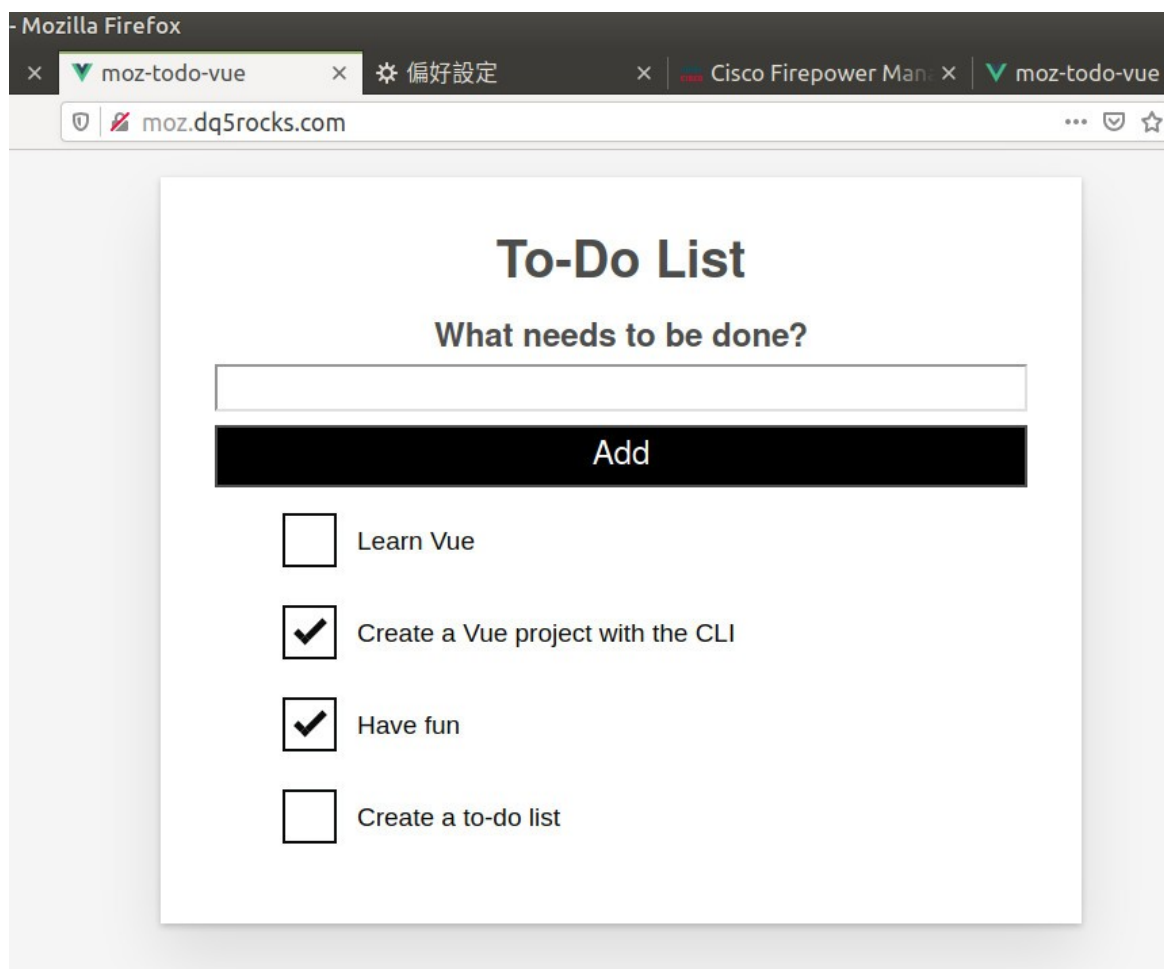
- Mozilla Firefox

× moz-todo-vue × 偏好設定 × Cisco Firepower Man × moz-todo-vue

moz.dq5rocks.com

To-Do List

What needs to be done?

Add

Learn Vue

Create a Vue project with the CLI

Have fun

Create a to-do list